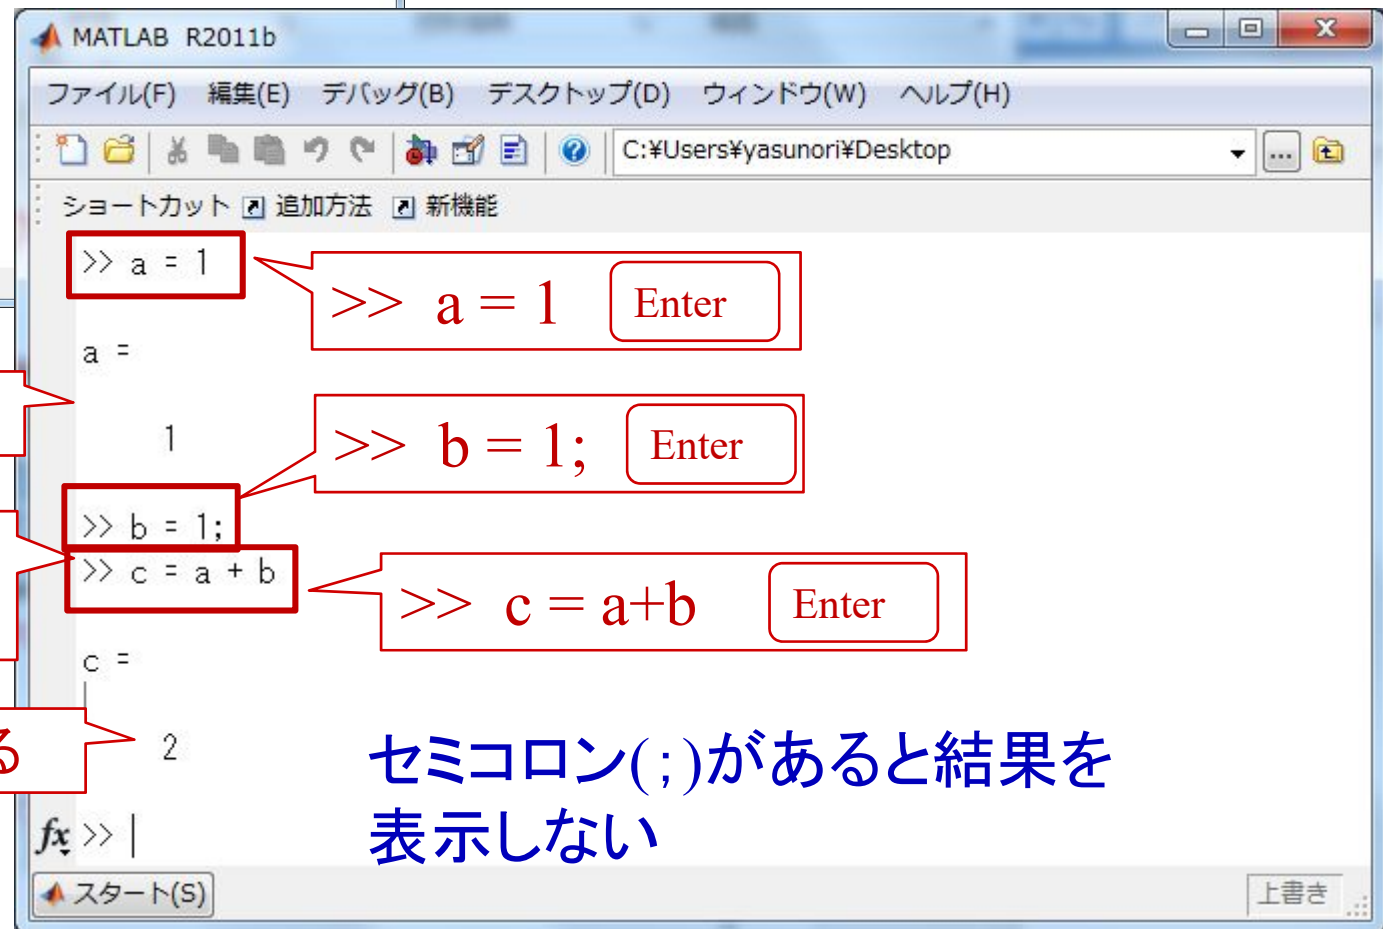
MATLAB R2011b

ファイル(F) 編集(E) デバッグ(B) デスクトップ(D) ウィンドウ(W) ヘルプ(H)

C:¥Users¥yasunori¥Desktop

ショートカット 追加方法 新機能

>> a = 1

>> a = 1 Enter

a =

1

>> b = 1; Enter

>> b = 1;
>> c = a + b

>> c = a+b Enter

c =

る

2

セミコロン(;)があると結果を表示しない

fx >>

スタート(S)

上書き